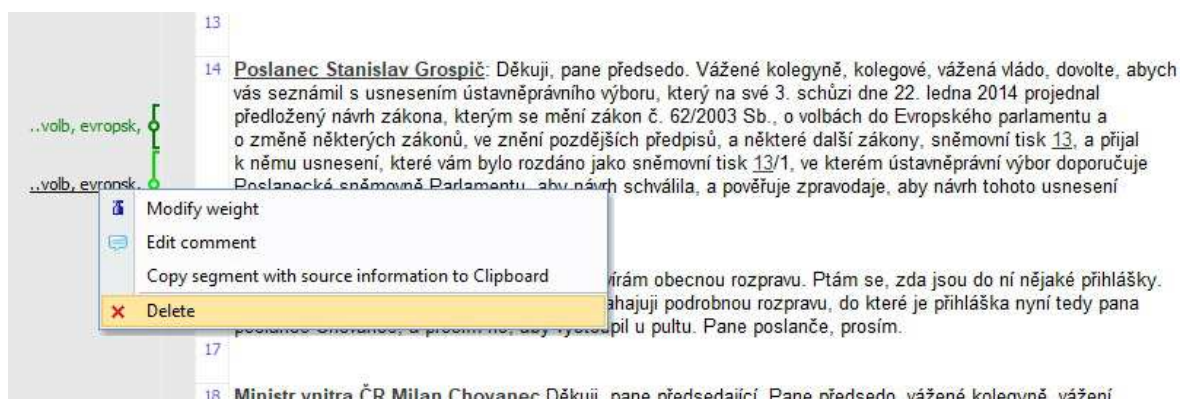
13

14 Poslanec Stanislav Grospič: Děkuji, pane předsedo. Vážené kolegyně, kolegové, vážená vládo, dovolte, abych vás seznámil s usnesením ústavněprávního výboru, který na své 3. schůzi dne 22. ledna 2014 projednal předložený návrh zákona, kterým se mění zákon č. 62/2003 Sb., o volbách do Evropského parlamentu a o změně některých zákonů, ve znění pozdějších předpisů, a některé další zákony, sněmovní tisk 13, a přijal k němu usnesení, které vám bylo rozdáno jako sněmovní tisk 13/1, ve kterém ústavněprávní výbor doporučuje Poslanecké sněmovně Parlamentu, aby návrh schválila, a pověřuje zpravodaje, aby návrh tohoto usnesení

..volb, evropsk,

..volb, evropsk,

Modify weight

Edit comment

Copy segment with source information to Clipboard

Delete

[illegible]vírám obecnou rozpravu. Ptám se, zda jsou do ní nějaké přihlášky. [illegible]ahajuji podrobnou rozpravu, do které je přihláška nyní tedy pana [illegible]pil u pultu. Pane poslanče, prosím.

17

18 Ministr vnitra ČR Milan Chovanec Děkuji, pane předsedající. Pane předsedo, vážené kolegyně, vážení